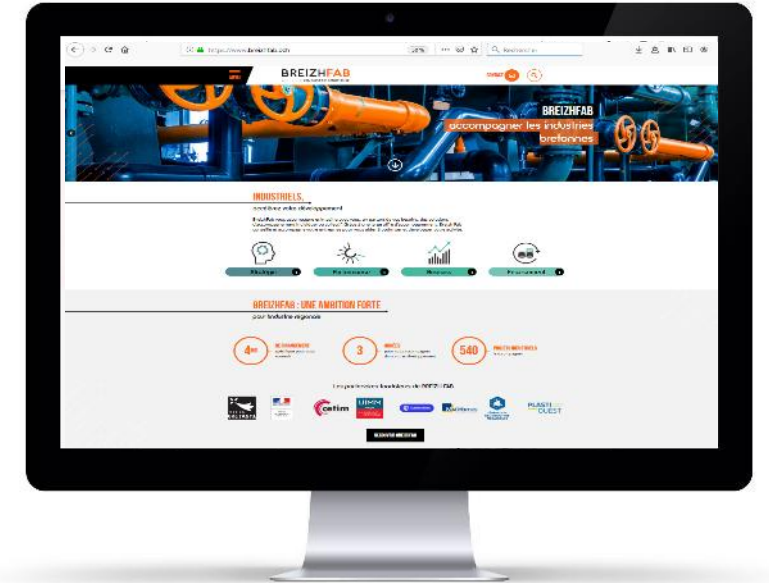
https://www.breizhfab.bzh

Rechercher

BREIZHFAB

CONTACT

BREIZHFAB
accompagner les industries bretonnes

INDUSTRIELS,
accélérez votre développement

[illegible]

Stratégie

Performance

Marchés

Financement

BREIZHFAB : UNE AMBITION FORTE
pour l'industrie régionale

4ème
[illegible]

3
ANNÉES
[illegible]

540
PARTENAIRES INDUSTRIELS
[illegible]

Les partenaires fondateurs de BREIZHFAB

cetim

UIMM

PLASTI OUEST

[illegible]